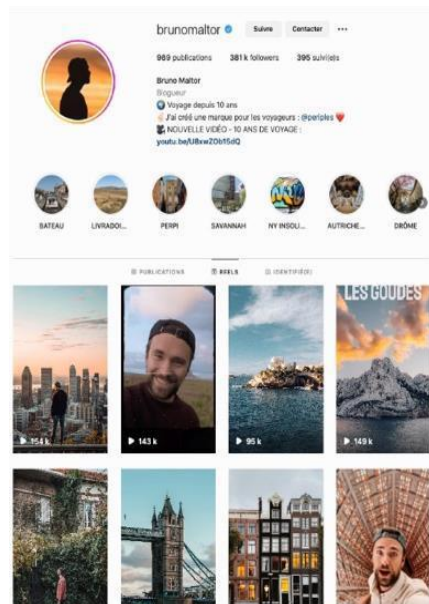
brunomaltor Suivre Contacter ···

969 publications 381 k followers 395 suivi(e)s

Bruno Maltor
Blogueur
🌍 Voyage depuis 10 ans
✌️ J'ai créé une marque pour les voyageurs : @periples ❤️
🎬 NOUVELLE VIDÉO - 10 ANS DE VOYAGE :
youtu.be/U8xwZOb15dQ

BATEAU LIVRADOI... PERPI SAVANNAH NY INSOLI... AUTRICHE... DRÔME

PUBLICATIONS REELS IDENTIFIÉ(E)

154 k
143 k
95 k
LES GOUDES
149 k